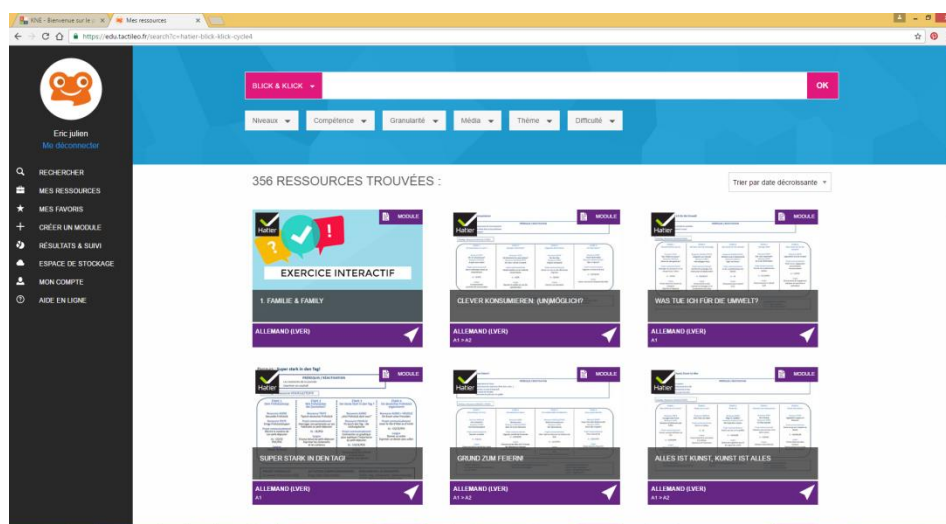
KNE - Bienvenue sur le × | Mes ressources ×

https://edu.tactileo.fr/search?c=hatier-blick-klick-cycle4

Eric julien
Me déconnecter

RECHERCHER
MES RESSOURCES
MES FAVORIS
CRÉER UN MODULE
RÉSULTATS & SUIVI
ESPACE DE STOCKAGE
MON COMPTE
AIDE EN LIGNE

BLICK & KLICK
OK

Niveaux | Compétence | Granularité | Média | Thème | Difficulté

356 RESSOURCES TROUVÉES :

Trier par date décroissante

MODULE
Hatier
EXERCICE INTERACTIF
1. FAMILIE & FAMILY
ALLEMAND (LVER)

MODULE
Hatier
CLEVER KONSUMIEREN: (UN)MÖGLICH?
ALLEMAND (LVER)
A1 > A2

MODULE
Hatier
WAS TUE ICH FÜR DIE UMWELT?
ALLEMAND (LVER)
A1

MODULE
Hatier
SUPER STARK IN DEN TAG!
ALLEMAND (LVER)
A1

MODULE
Hatier
GRUND ZUM FEIERN!
ALLEMAND (LVER)
A1 > A2

MODULE
Hatier
ALLES IST KUNST, KUNST IST ALLES
ALLEMAND (LVER)
A1 > A2